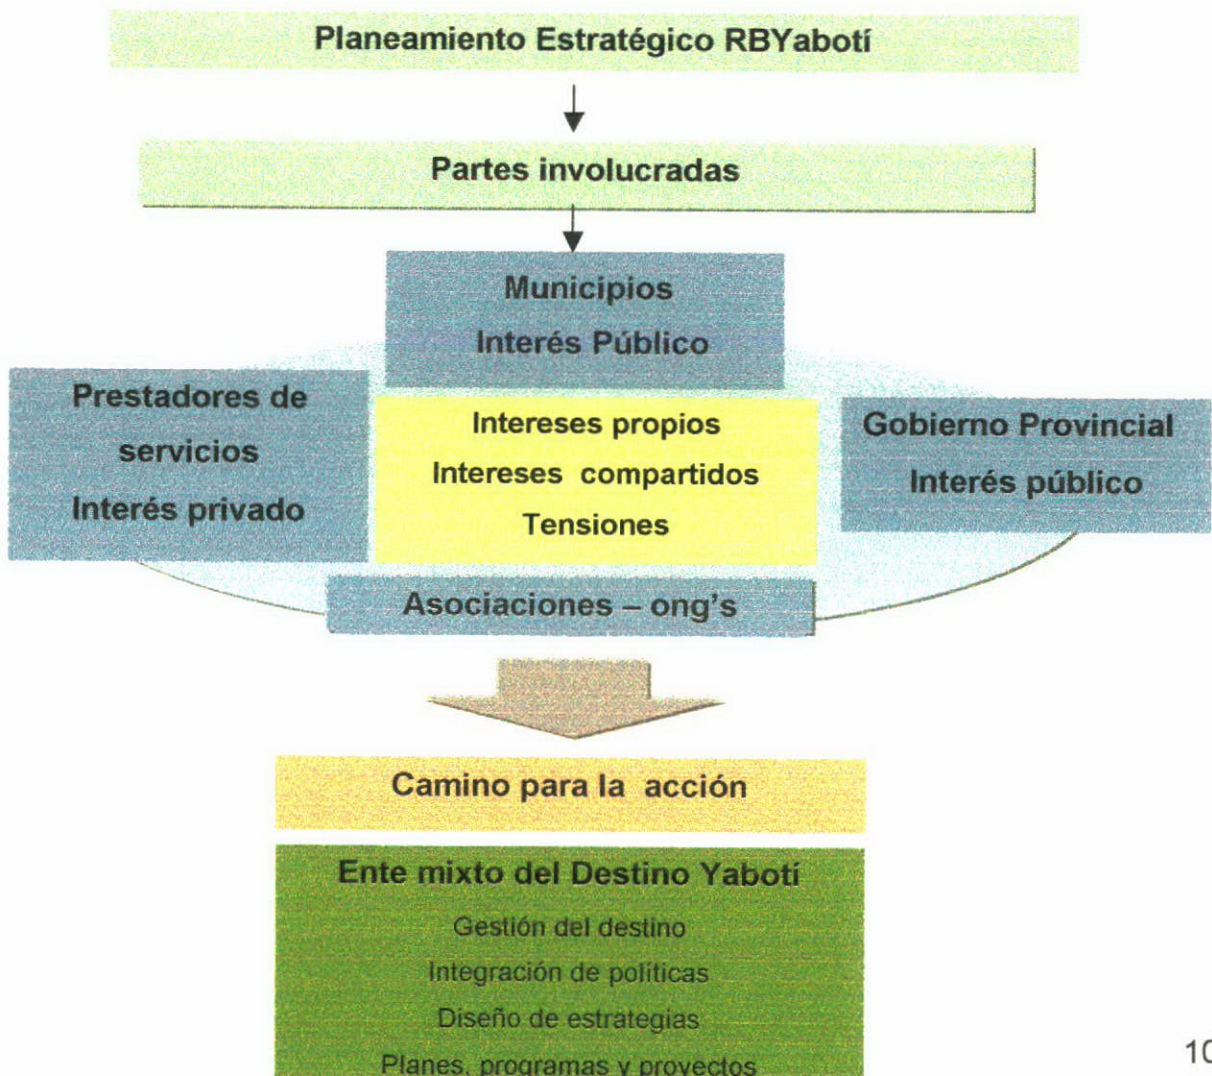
Planeamiento Estratégico RBYabotí

Partes involucradas

Municipios
Interés Público

Prestadores de servicios
Interés privado

Intereses propios
Intereses compartidos
Tensiones

Gobierno Provincial
Interés público

Asociaciones – ong's

Camino para la acción

Ente mixto del Destino Yabotí
Gestión del destino
Integración de políticas
Diseño de estrategias
Planes, programas y proyectos

10